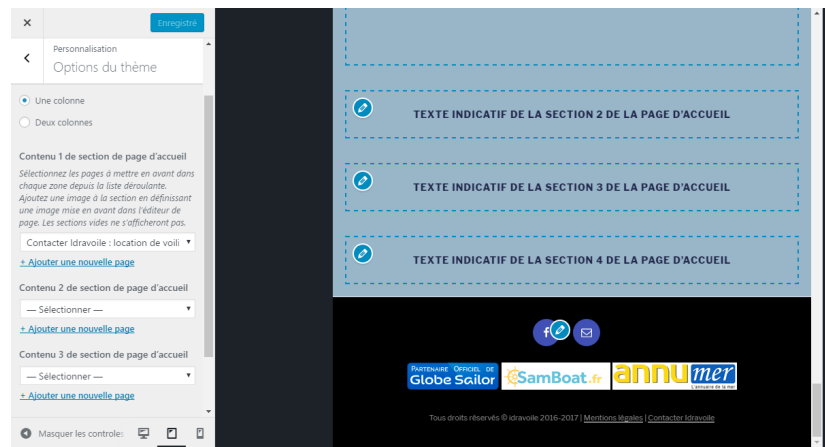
Enregistré

Personnalisation
Options du thème

Une colonne

Deux colonnes

Contenu 1 de section de page d'accueil

Sélectionnez les pages à mettre en avant dans chaque zone depuis la liste déroulante. Ajoutez une image à la section en définissant une image mise en avant dans l'éditeur de page. Les sections vides ne s'afficheront pas.

Contacter Idravoile : location de voili

+ Ajouter une nouvelle page

Contenu 2 de section de page d'accueil

— Sélectionner —

+ Ajouter une nouvelle page

Contenu 3 de section de page d'accueil

— Sélectionner —

+ Ajouter une nouvelle page

Masquer les controles

TEXTE INDICATIF DE LA SECTION 2 DE LA PAGE D'ACCUEIL

TEXTE INDICATIF DE LA SECTION 3 DE LA PAGE D'ACCUEIL

TEXTE INDICATIF DE LA SECTION 4 DE LA PAGE D'ACCUEIL

Partenaire Officiel de Globe Sailor

SamBoat.fr

annumer
L'annuaire de la mer

Tous droits réservés © idravoile 2016-2017 | Mentions légales | Contacter Idravoile